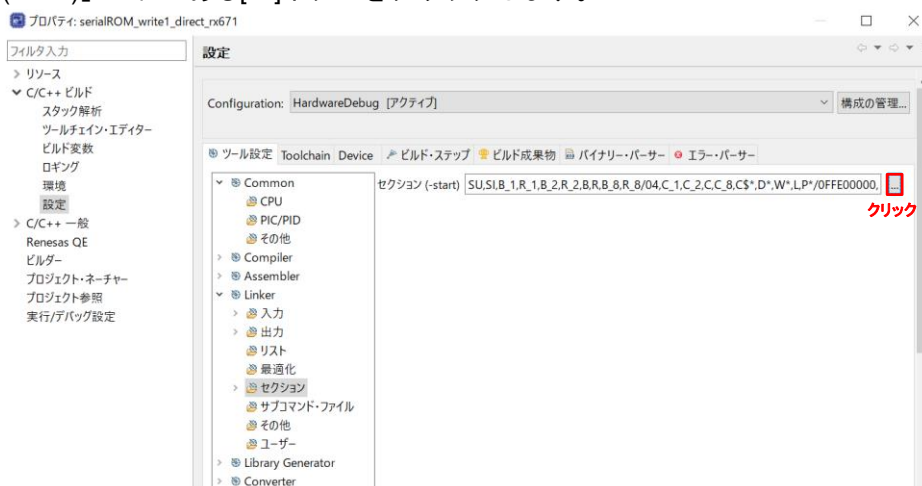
プロパティ: serialROM_write1_direct_rx671

フィルタ入力

> リソース
C/C++ ビルド
スタック解析
ツールチェイン・エディター
ビルド変数
ロギング
環境
設定
> C/C++ 一般
Renesas QE
ビルダー
プロジェクト・ネーチャー
プロジェクト参照
実行/デバッグ設定

設定

Configuration: HardwareDebug [アクティブ]
構成の管理...

ツール設定 Toolchain Device ビルド・ステップ ビルド成果物 バイナリー・パーサー エラー・パーサー

Common
CPU
PIC/PID
その他
Compiler
Assembler
Linker
入力
出力
リスト
最適化
セクション
サブコマンド・ファイル
その他
ユーザー
Library Generator
Converter

セクション (-start) SU,SI,B_1,R_1,B_2,R_2,B,R,B_8,R_8/04,C_1,C_2,C,C_8,C$*,D*,W*,L,P*/0FFE00000,
...
クリック